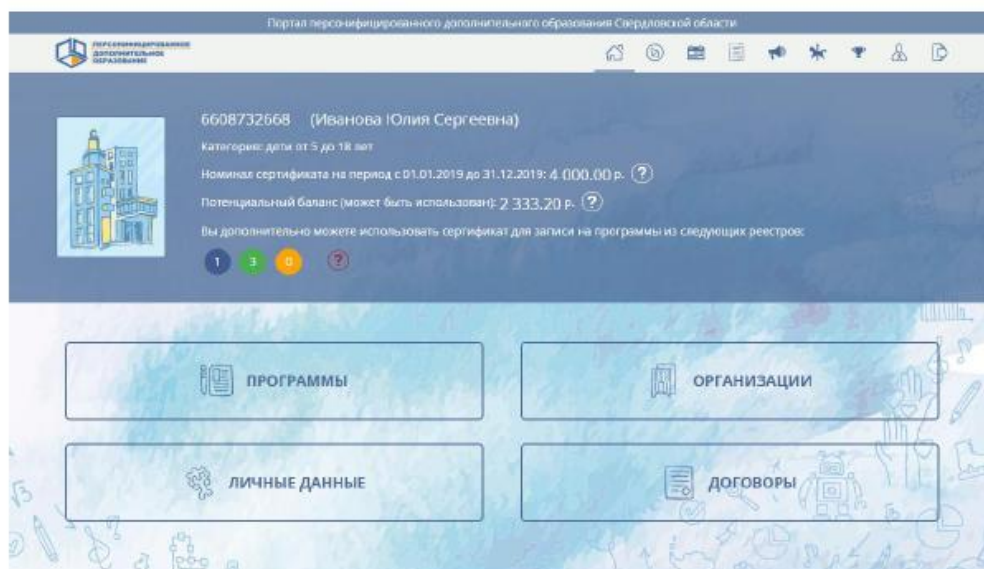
Портал персонифицированного дополнительного образования Свердловской области

ПЕРСОНИФИЦИРОВАННОЕ ДОПОЛНИТЕЛЬНОЕ ОБРАЗОВАНИЕ

6608732668 (Иванова Юлия Сергеевна)

Категория: дети от 5 до 18 лет

Номинал сертификата на период с 01.01.2019 до 31.12.2019: 4 000.00 р. ?

Потенциальный баланс (может быть использован): 2 333.20 р. ?

Вы дополнительно можете использовать сертификат для записи на программы из следующих реестров:

1 3 0 ?

ПРОГРАММЫ

ОРГАНИЗАЦИИ

ЛИЧНЫЕ ДАННЫЕ

ДОГОВОРЫ